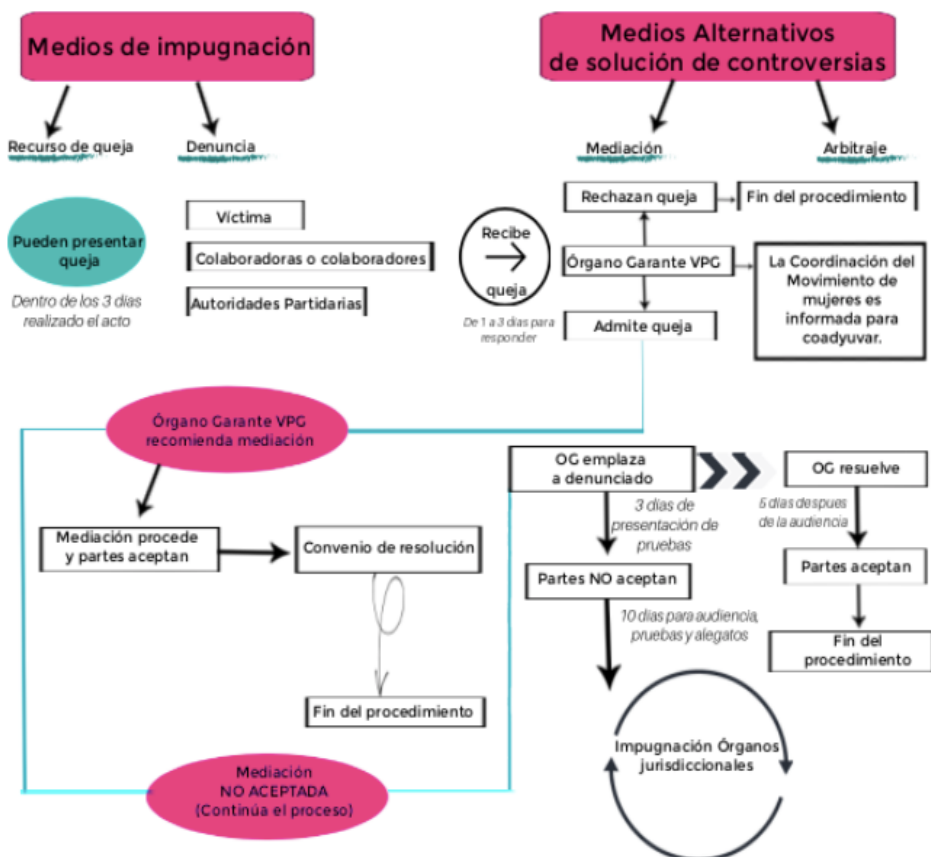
Medios de impugnación

Recurso de queja

Denuncia

Pueden presentar queja

Dentro de los 3 días realizado el acto

Víctima

Colaboradoras o colaboradores

Autoridades Partidarias

Medios Alternativos de solución de controversias

Mediación

Arbitraje

Recibe queja

De 1 a 3 días para responder

Rechazan queja

Fin del procedimiento

Órgano Garante VPG

La Coordinación del Movimiento de mujeres es informada para coadyuvar.

Admite queja

Órgano Garante VPG recomienda mediación

Mediación procede y partes aceptan

Convenio de resolución

Fin del procedimiento

Mediación NO ACEPTADA (Continúa el proceso)

OG emplaza a denunciado

3 días de presentación de pruebas

Partes NO aceptan

10 días para audiencia, pruebas y alegatos

OG resuelve

5 días despues de la audiencia

Partes aceptan

Fin del procedimiento

Impugnación Órganos jurisdiccionales